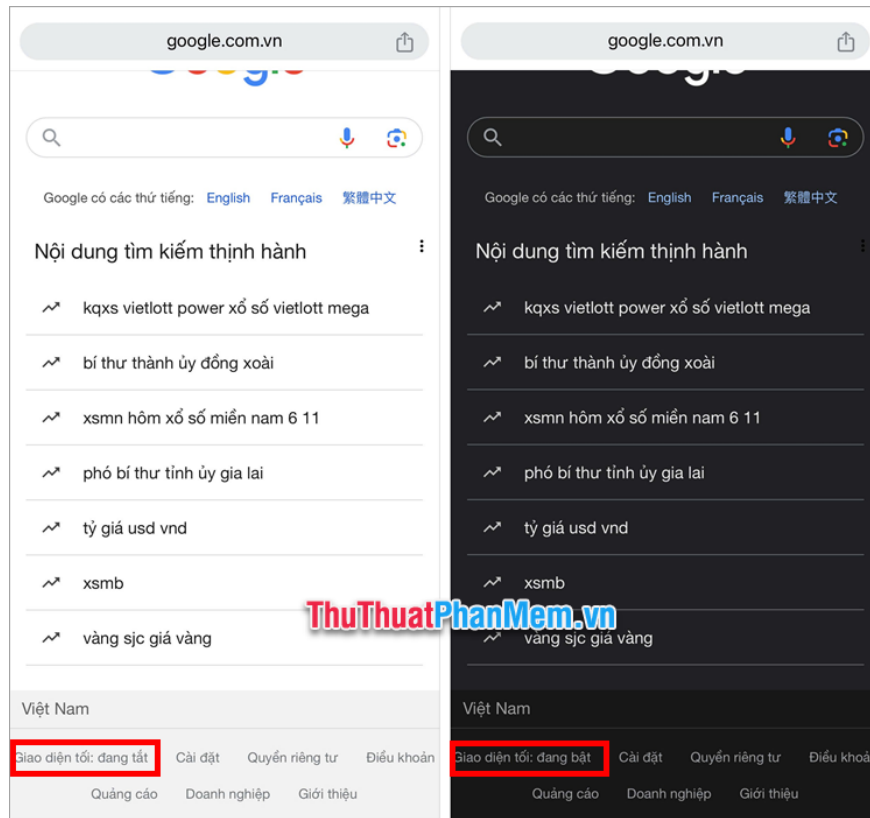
google.com.vn

Google có các thứ tiếng: English Français 繁體中文

Nội dung tìm kiếm thịnh hành

kqxs vietlott power xổ số vietlott mega

bí thư thành ủy đồng xoài

xsmn hôm xổ số miền nam 6 11

phó bí thư tỉnh ủy gia lai

tỷ giá usd vnd

xsmb

vàng sjc giá vàng

Việt Nam

Giao diện tối: đang tắt Cài đặt Quyền riêng tư Điều khoản

Quảng cáo Doanh nghiệp Giới thiệu

google.com.vn

Google có các thứ tiếng: English Français 繁體中文

Nội dung tìm kiếm thịnh hành

kqxs vietlott power xổ số vietlott mega

bí thư thành ủy đồng xoài

xsmn hôm xổ số miền nam 6 11

phó bí thư tỉnh ủy gia lai

tỷ giá usd vnd

xsmb

vàng sjc giá vàng

Việt Nam

Giao diện tối: đang bật Cài đặt Quyền riêng tư Điều khoả

Quảng cáo Doanh nghiệp Giới thiệu

ThuThuatPhanMem.vn